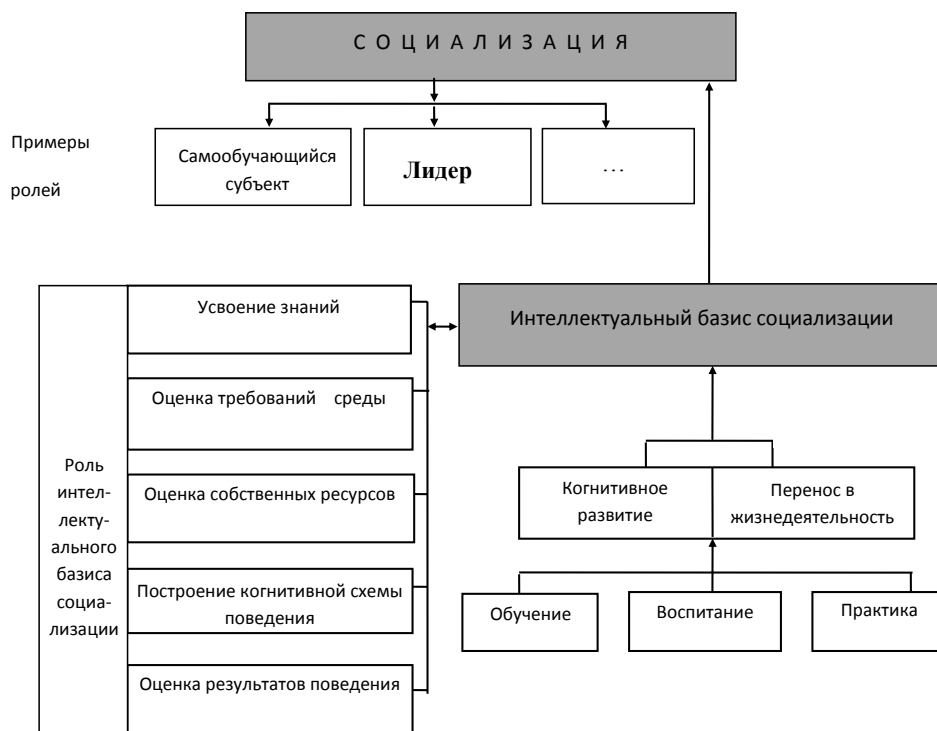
С О Ц И А Л И З А Ц И Я

Примеры ролей

Самообучающийся субъект

Лидер

...

Роль интеллектуального базиса социализации

Усвоение знаний

Оценка требований среды

Оценка собственных ресурсов

Построение когнитивной схемы поведения

Оценка результатов поведения

Интеллектуальный базис социализации

Когнитивное развитие

Перенос в жизнедеятельность

Обучение

Воспитание

Практика